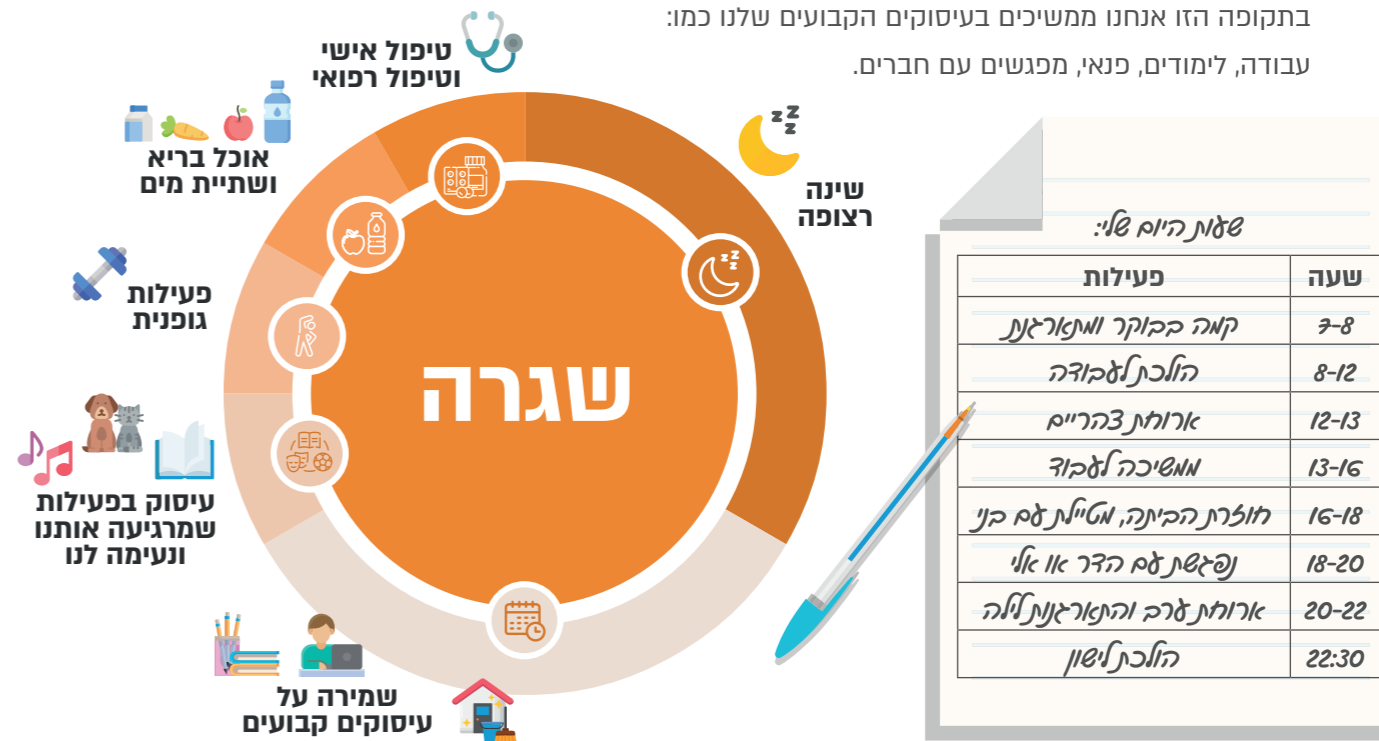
בתקופה הזו אנחנו ממשיכים בעיסוקים הקבועים שלנו כמו: עבודה, לימודים, פנאי, מפגשים עם חברים.

טיפול אישי וטיפול רפואי

אוכל בריא ושתיית מים

שינה רצופה

פעילות גופנית

שגרה

עיסוק בפעילות שמרגיעה אותנו ונעימה לנו

שמירה על עיסוקים קבועים

שעות היום שלי:

| שעה | פעילות |
|---|---|
| 7-8 | קמה בבוקר ומתארגנת |
| 8-12 | הולכת לעבודה |
| 12-13 | ארוחת צהריים |
| 13-16 | ממשיכה לעבוד |
| 16-18 | חוזרת הביתה, מטיילת עם בני |
| 18-20 | נפגשת עם הדר או אלי |
| 20-22 | ארוחת ערב והתארגנות לילה |
| 22:30 | הולכת לישון |